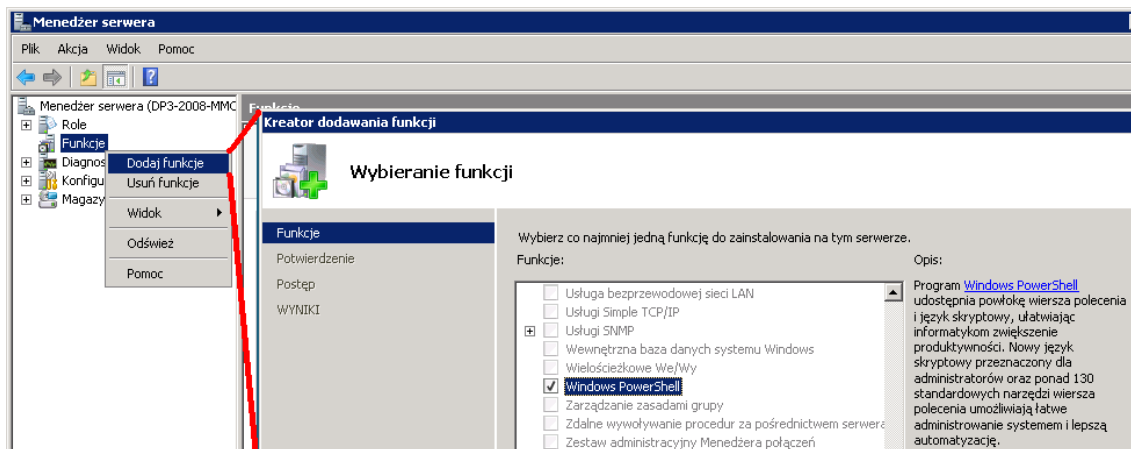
Menedżer serwera

Plik Akcja Widok Pomoc

Menedżer serwera (DP3-2008-MMC
Role
Funkcje
Diagnos
Konfigu
Magazy

Dodaj funkcje
Usuń funkcje
Widok
Odśwież
Pomoc

Funkcje

Kreator dodawania funkcji

Wybieranie funkcji

Funkcje
Potwierdzenie
Postęp
WYNIKI

Wybierz co najmniej jedną funkcję do zainstalowania na tym serwerze.

Funkcje:

Usługa bezprzewodowej sieci LAN
Usługi Simple TCP/IP
Usługi SNMP
Wewnętrzna baza danych systemu Windows
Wielościeżkowe We/Wy
Windows PowerShell
Zarządzanie zasadami grupy
Zdalne wywoływanie procedur za pośrednictwem serwera
Zestaw administracyjny Menedżera połączeń

Opis:

Program Windows PowerShell udostępnia powłokę wiersza polecenia i język skryptowy, ułatwiając informatykom zwiększenie produktywności. Nowy język skryptowy przeznaczony dla administratorów oraz ponad 130 standardowych narzędzi wiersza polecenia umożliwiają łatwe administrowanie systemem i lepszą automatyzację.